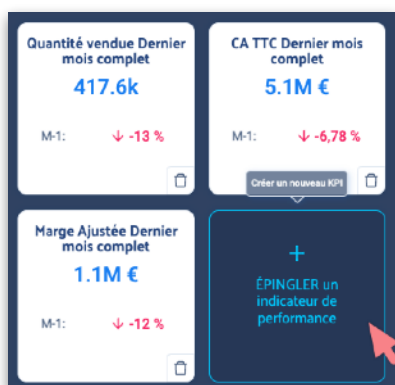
Quantité vendue Dernier mois complet
417.6k
M-1: ↓ -13 %

CA TTC Dernier mois complet
5.1M €
M-1: ↓ -6,78 %

Créer un nouveau KPI

Marge Ajustée Dernier mois complet
1.1M €
M-1: ↓ -12 %

+
ÉPINGLER un indicateur de performance